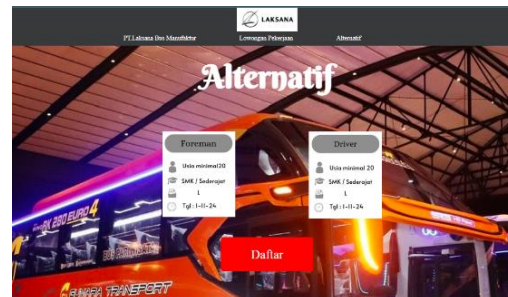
LAKSANA

PT.Laksana Bus Manufaktur Lowongan Pekerjaan Alternatif

Alternatif

Foreman
Usia minimal 20
SMK / Sederajat
1
Tgl : 1-11-24

Driver
Usia minimal 20
SMK / Sederajat
1
Tgl : 1-11-24

Daftar

SR 290 EURO 4

TRANSPORT